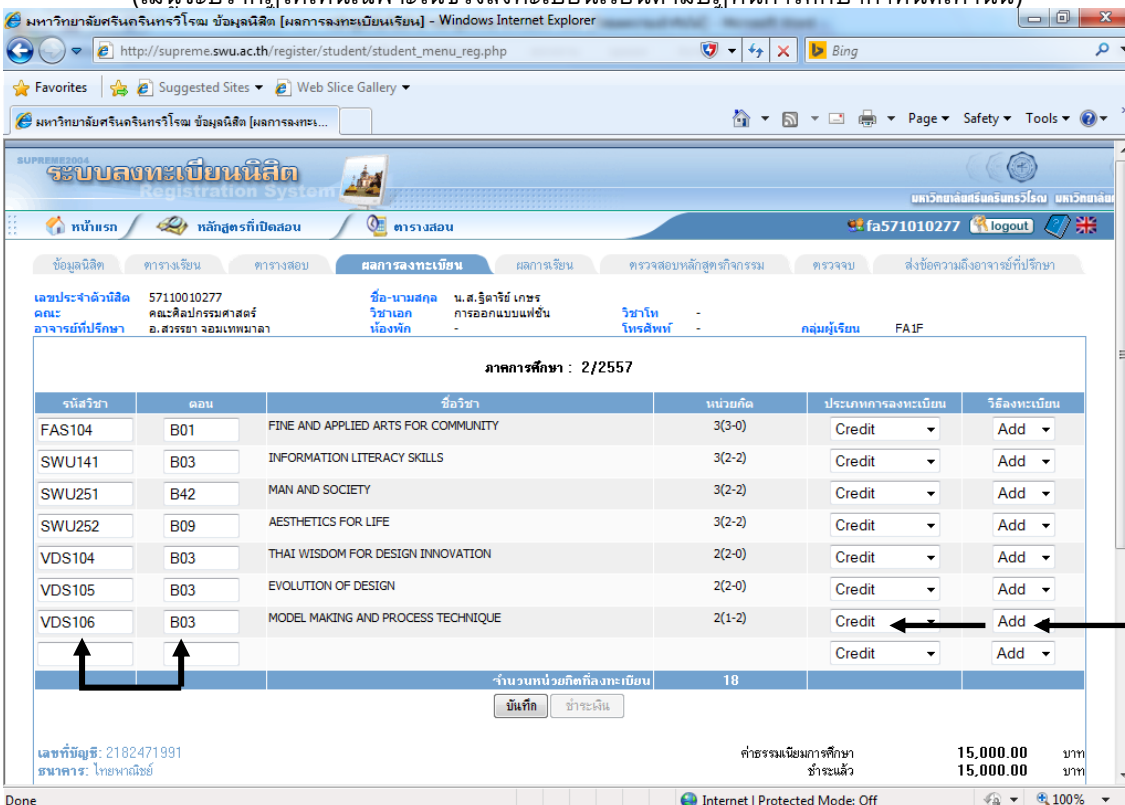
มหาวิทยาลัยศรีนครินทรวิโรฒ ข้อมูลนิสิต [ผลการลงทะเบียนเรียน] - Windows Internet Explorer

http://supreme.swu.ac.th/register/student/student_menu_reg.php

Bing

Favorites | Suggested Sites ▾ | Web Slice Gallery ▾

มหาวิทยาลัยศรีนครินทรวิโรฒ ข้อมูลนิสิต [ผลการลงทะเ...

Page ▾ Safety ▾ Tools ▾

SUPREME2004
ระบบลงทะเบียนนิสิต
Registration System

มหาวิทยาลัยศรีนครินทรวิโรฒ

หน้าแรก | หลักสูตรที่เปิดสอน | ตารางสอน

fa571010277 logout

ข้อมูลนิสิต | ตารางเรียน | ตารางสอบ | ผลการลงทะเบียน | ผลการเรียน | ตรวจสอบหลักสูตรกิจกรรม | ตรวจจบ | ส่งข้อความถึงอาจารย์ที่ปรึกษา

เลขประจำตัวนิสิต 57110010277
คณะ คณะศิลปกรรมศาสตร์
อาจารย์ที่ปรึกษา อ.สวรรยา จอมเทพมาลา
ชื่อ-นามสกุล น.ส.ฐิตาริย์ เกษร
วิชาเอก การออกแบบแฟชั่น
ห้องพัก -
วิชาโท -
โทรศัพท์ -
กลุ่มผู้เรียน FA1F

ภาคการศึกษา : 2/2557

| รหัสวิชา | ตอน | ชื่อวิชา | หน่วยกิต | ประเภทการลงทะเบียน | วิธีลงทะเบียน |
|---|---|---|---|---|---|
| FAS104 | B01 | FINE AND APPLIED ARTS FOR COMMUNITY | 3(3-0) | Credit | Add |
| SWU141 | B03 | INFORMATION LITERACY SKILLS | 3(2-2) | Credit | Add |
| SWU251 | B42 | MAN AND SOCIETY | 3(2-2) | Credit | Add |
| SWU252 | B09 | AESTHETICS FOR LIFE | 3(2-2) | Credit | Add |
| VDS104 | B03 | THAI WISDOM FOR DESIGN INNOVATION | 2(2-0) | Credit | Add |
| VDS105 | B03 | EVOLUTION OF DESIGN | 2(2-0) | Credit | Add |
| VDS106 | B03 | MODEL MAKING AND PROCESS TECHNIQUE | 2(1-2) | Credit | Add |
| | | | | Credit | Add |
| | | จำนวนหน่วยกิตที่ลงทะเบียน | 18 | | |

บันทึก | ชำระเงิน

เลขที่บัญชี: 2182471991
ธนาคาร: ไทยพาณิชย์

ค่าธรรมเนียมการศึกษา 15,000.00 บาท
ชำระแล้ว 15,000.00 บาท

Done | Internet | Protected Mode: Off | 100%